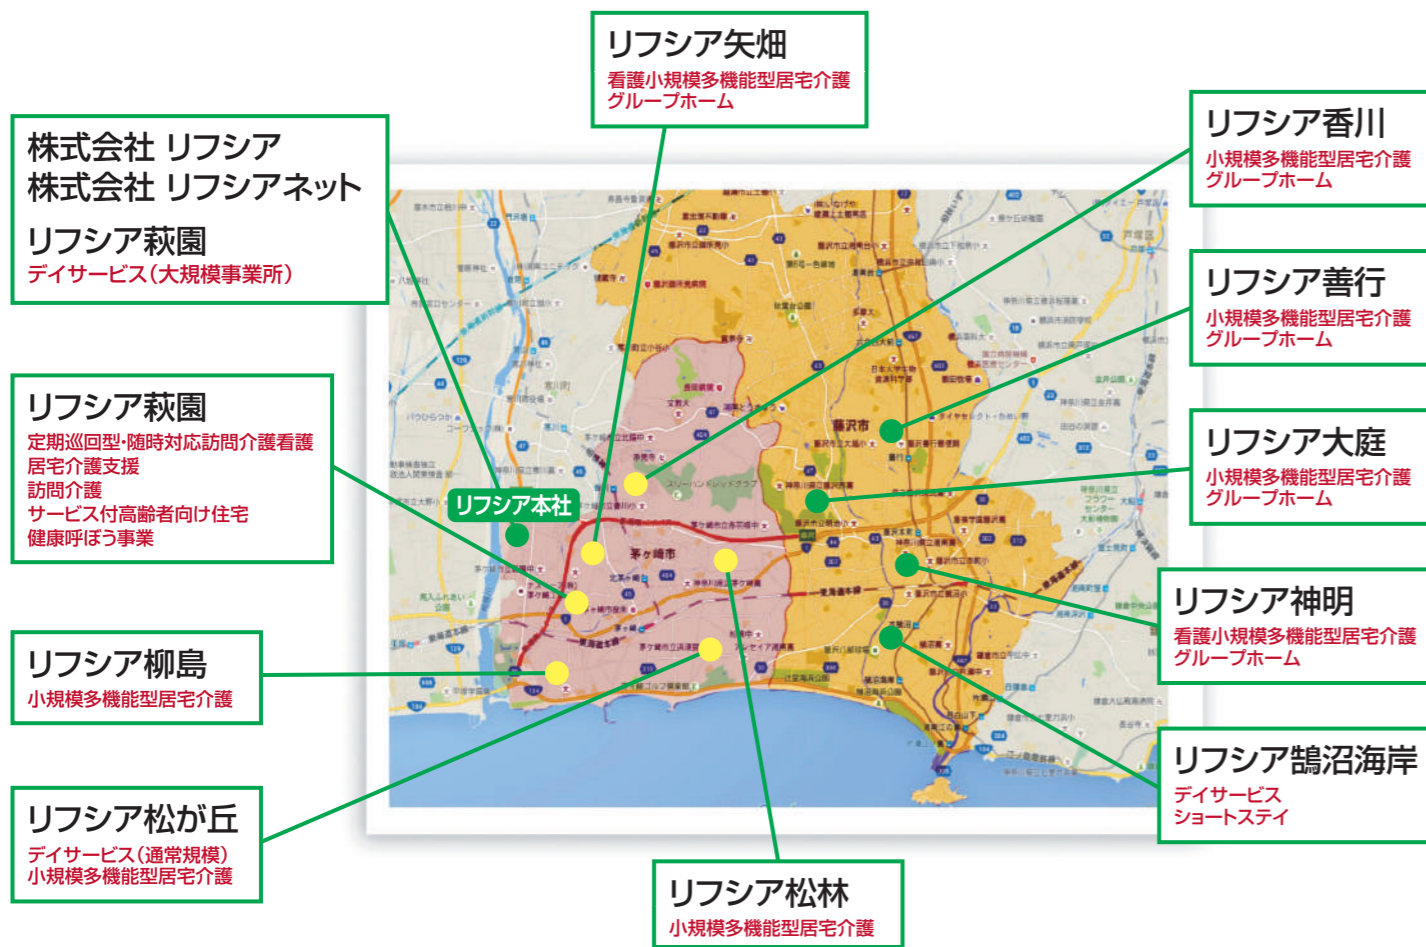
リフシア矢畑
看護小規模多機能型居宅介護
グループホーム

株式会社 リフシア
株式会社 リフシアネット
リフシア萩園
デイサービス(大規模事業所)

リフシア香川
小規模多機能型居宅介護
グループホーム

リフシア善行
小規模多機能型居宅介護
グループホーム

リフシア萩園
定期巡回型・随時対応訪問介護看護
居宅介護支援
訪問介護
サービス付高齢者向け住宅
健康呼ぼう事業

リフシア大庭
小規模多機能型居宅介護
グループホーム

リフシア本社

藤沢市

茅ヶ崎市

リフシア神明
看護小規模多機能型居宅介護
グループホーム

リフシア柳島
小規模多機能型居宅介護

リフシア鵠沼海岸
デイサービス
ショートステイ

リフシア松が丘
デイサービス(通常規模)
小規模多機能型居宅介護

リフシア松林
小規模多機能型居宅介護